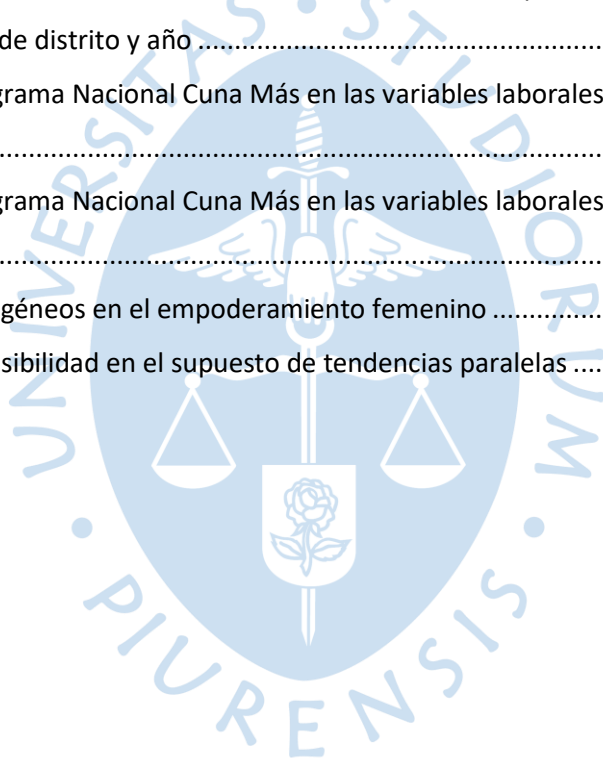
de distrito y año ..........................................................

grama Nacional Cuna Más en las variables laborales

..................................................................................

grama Nacional Cuna Más en las variables laborales

..................................................................................

géneos en el empoderamiento femenino ..............

sibilidad en el supuesto de tendencias paralelas ....

UNIVERSITAS STUDIORUM PIURENSIS